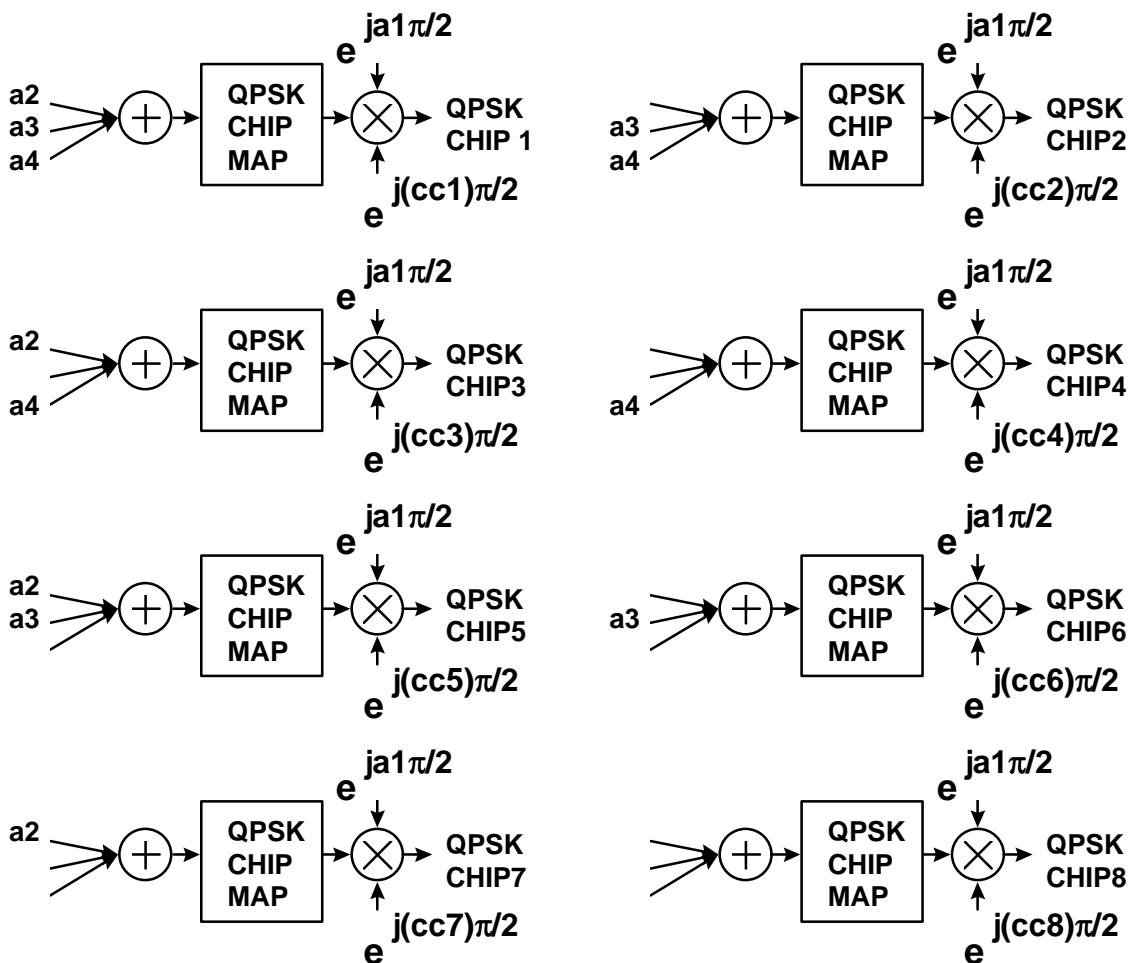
$e^{ja1\pi/2}$

a2
a3
a4

QPSK CHIP MAP

QPSK CHIP 1

$e^{j(cc1)\pi/2}$

$e^{ja1\pi/2}$

a3
a4

QPSK CHIP MAP

QPSK CHIP2

$e^{j(cc2)\pi/2}$

$e^{ja1\pi/2}$

a2
a4

QPSK CHIP MAP

QPSK CHIP3

$e^{j(cc3)\pi/2}$

$e^{ja1\pi/2}$

a4

QPSK CHIP MAP

QPSK CHIP4

$e^{j(cc4)\pi/2}$

$e^{ja1\pi/2}$

a2
a3

QPSK CHIP MAP

QPSK CHIP5

$e^{j(cc5)\pi/2}$

$e^{ja1\pi/2}$

a3

QPSK CHIP MAP

QPSK CHIP6

$e^{j(cc6)\pi/2}$

$e^{ja1\pi/2}$

a2

QPSK CHIP MAP

QPSK CHIP7

$e^{j(cc7)\pi/2}$

$e^{ja1\pi/2}$

QPSK CHIP MAP

QPSK CHIP8

$e^{j(cc8)\pi/2}$